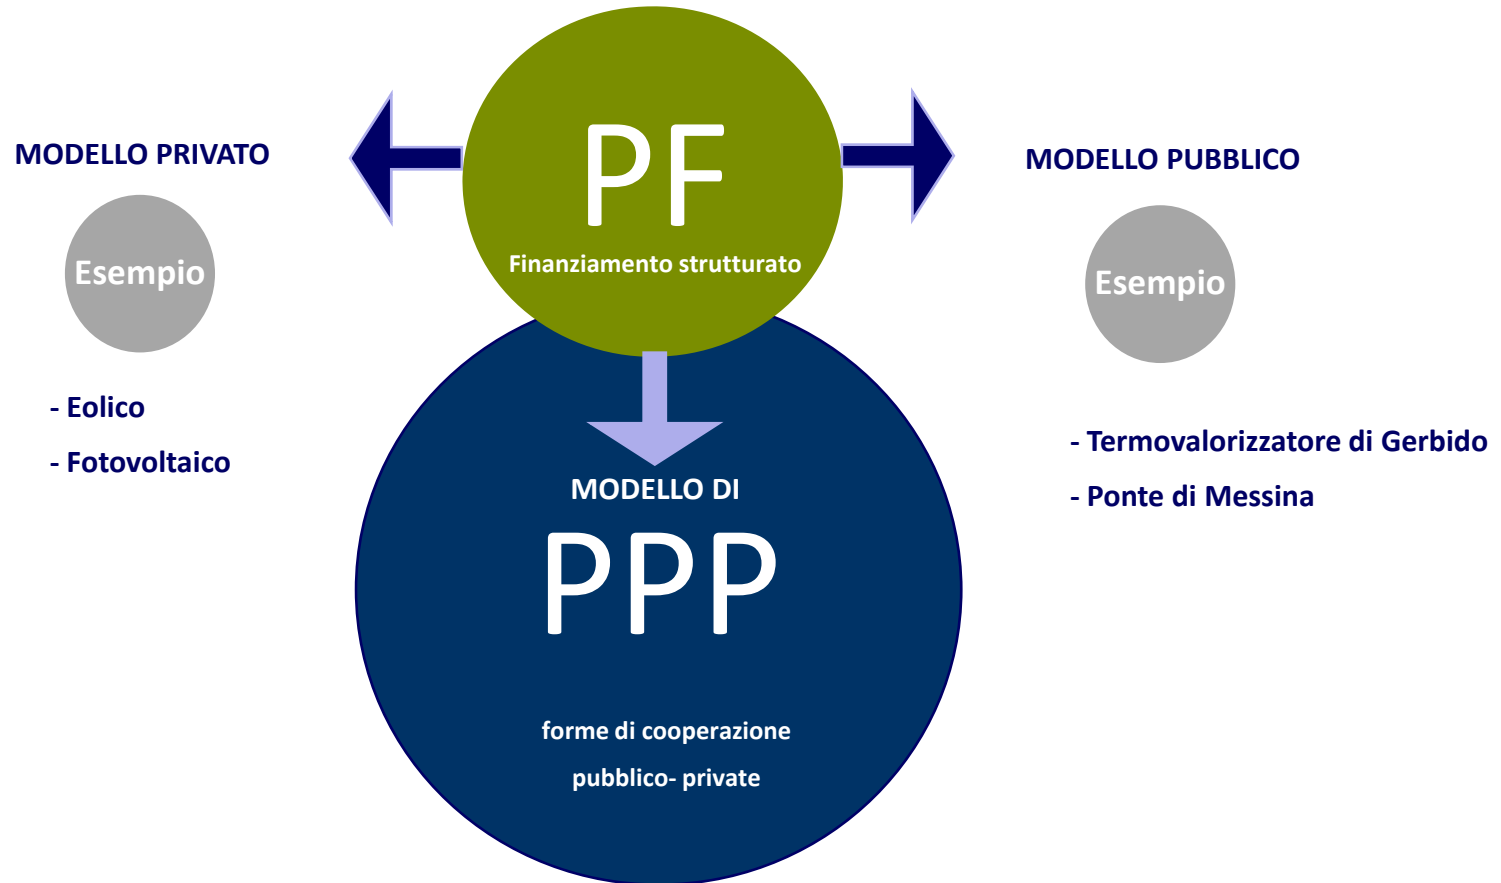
PF
Finanziamento strutturato

MODELLO PRIVATO

Esempio

- Eolico
- Fotovoltaico

MODELLO PUBBLICO

Esempio

- Termovalorizzatore di Gerbido
- Ponte di Messina

MODELLO DI
PPP

forme di cooperazione pubblico- private